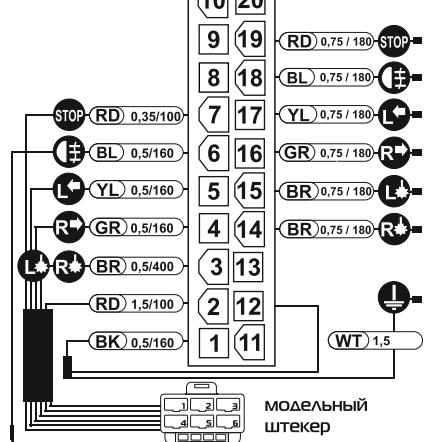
10 20
9 19 RD 0,75/180 STOP
8 18 BL 0,75/180
7 17 YL 0,75/180
6 16 GR 0,75/180
5 15 BR 0,75/180
4 14 BR 0,75/180
3 13
2 12
1 11
STOP RD 0,35/100
BL 0,5/160
YL 0,5/160
GR 0,5/160
BR 0,5/400
RD 1,5/100
BK 0,5/160
WT 1,5
модельный штекер